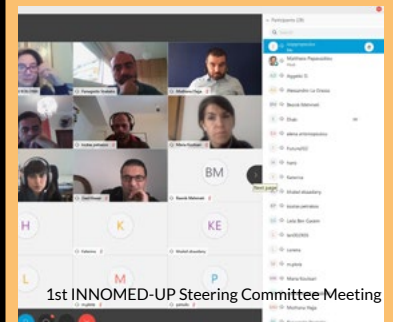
Participants (28)

innomedup (Me)

Matthaios Papaoudiou (Host)

Aggelis G.

Alessandro La Grassa

Bessie Mehmeti

Dudu

elena antoniopoulou

FutureSEE

harry

Katerina

Khaled alsaadany

kostas pekiadaso

Lella Ben Gacem

lamBUSSMA

Lorena

m.yoka

Maria Kouloari

Mutharia Yaga

Panagiotis Kostakis

Mutharia Yaga

Maria Kouloari

kostas pekiadaso

Gael Irmer

Bessie Mehmeti

BM

Next page

H

Katerina

K

KE

Khaled alsaadany

L

M

P

m.yoka

petaglo

1st INNOMED-UP Steering Committee Meeting